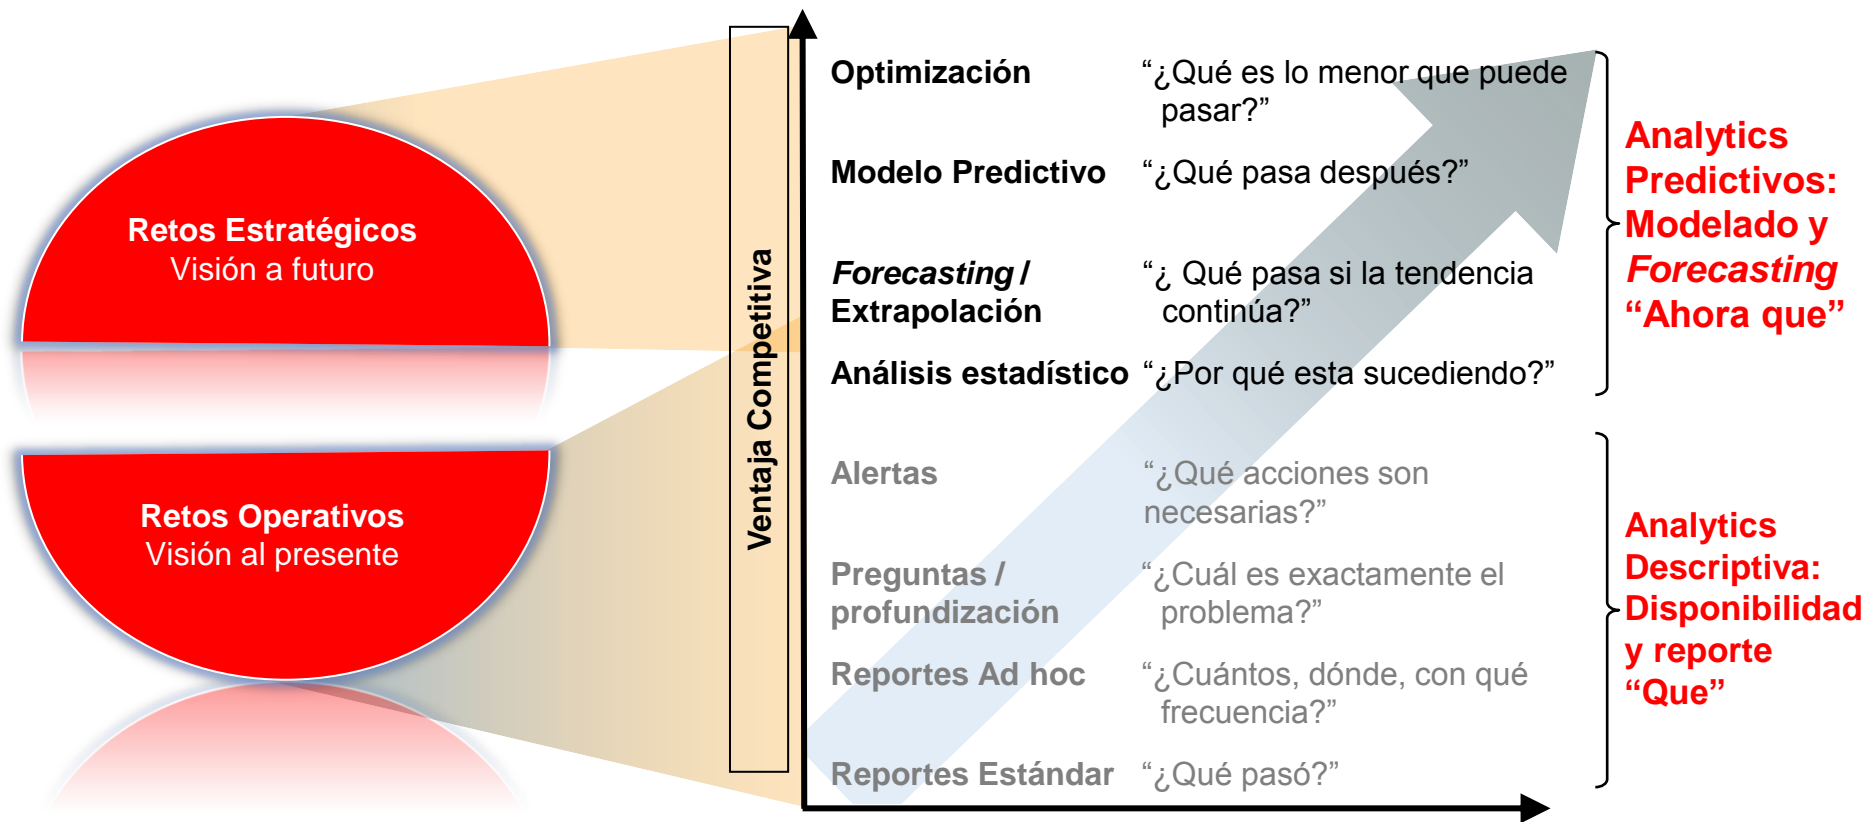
Retos Estratégicos
Visión a futuro

Retos Operativos
Visión al presente

Ventaja Competitiva

Optimización “¿Qué es lo menor que puede pasar?”

Modelo Predictivo “¿Qué pasa después?”

*Forecasting* / Extrapolación “¿ Qué pasa si la tendencia continúa?”

Análisis estadístico “¿Por qué esta sucediendo?”

Alertas “¿Qué acciones son necesarias?”

Preguntas / profundización “¿Cuál es exactamente el problema?”

Reportes Ad hoc “¿Cuántos, dónde, con qué frecuencia?”

Reportes Estándar “¿Qué pasó?”

Analytics Predictivos: Modelado y *Forecasting* “Ahora que”

Analytics Descriptiva: Disponibilidad y reporte “Que”